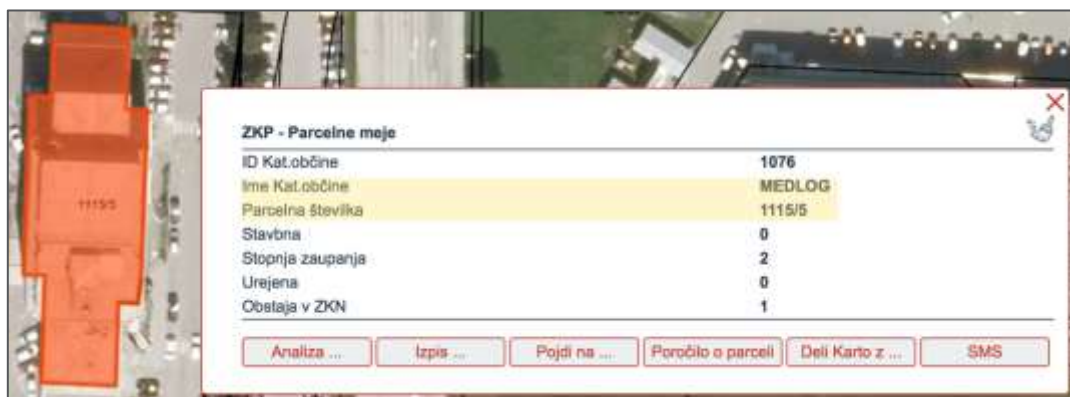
1115/5

ZKP - Parcelne meje

| | |
|---|---|
| ID Kat.občine | 1076 |
| Ime Kat.občine | MEDLOG |
| Parcelna številka | 1115/5 |
| Stavbna | 0 |
| Stopnja zaupanja | 2 |
| Urejena | 0 |
| Obstaja v ZKN | 1 |

Analiza ... | Izpis ... | Pojdi na ... | Poročilo o parceli | Deli Karto z ... | SMS